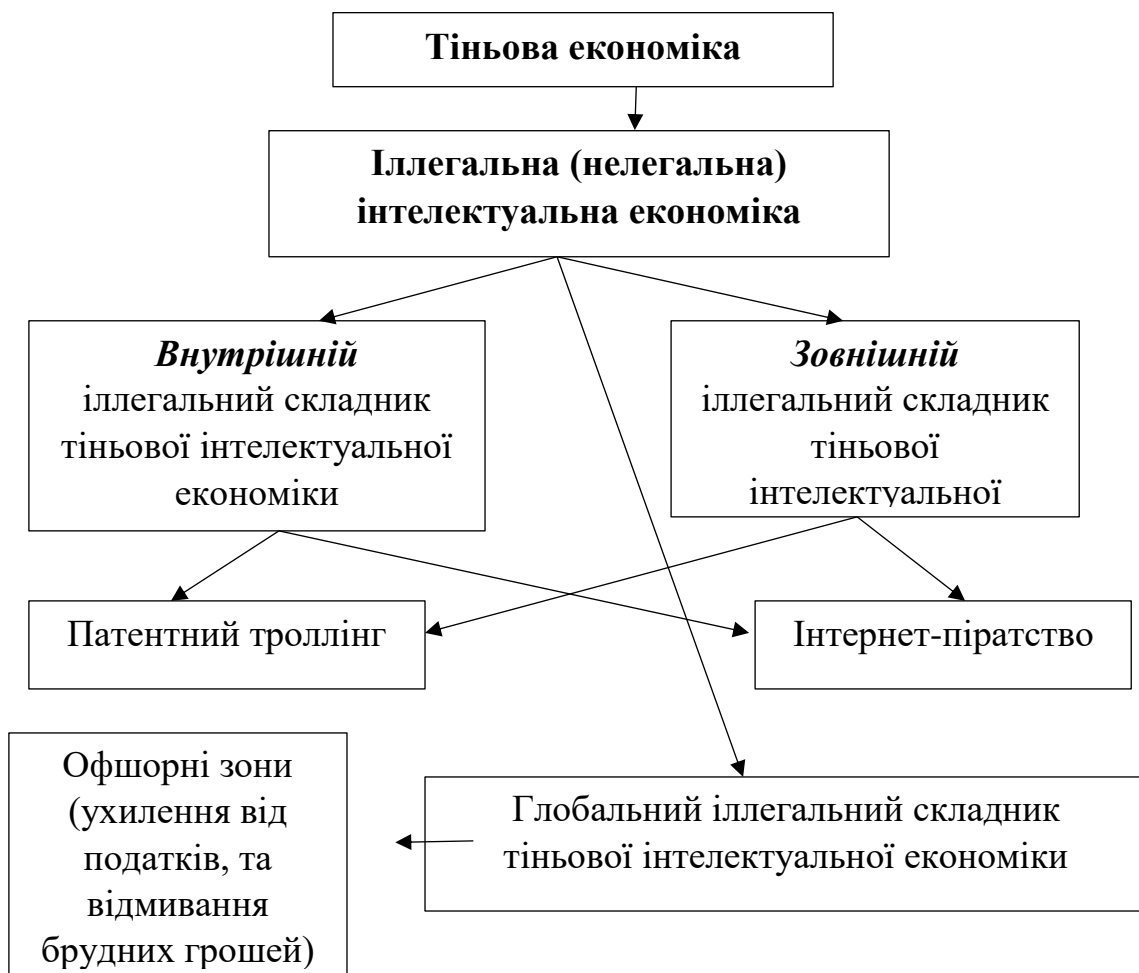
Тіньова економіка

Іллегальна (нелегальна) інтелектуальна економіка

Внутрішній іллегальний складник тіньової інтелектуальної економіки

Зовнішній іллегальний складник тіньової інтелектуальної

Патентний троллінг

Інтернет-піратство

Офшорні зони (ухилення від податків, та відмивання брудних грошей)

Глобальний іллегальний складник тіньової інтелектуальної економіки